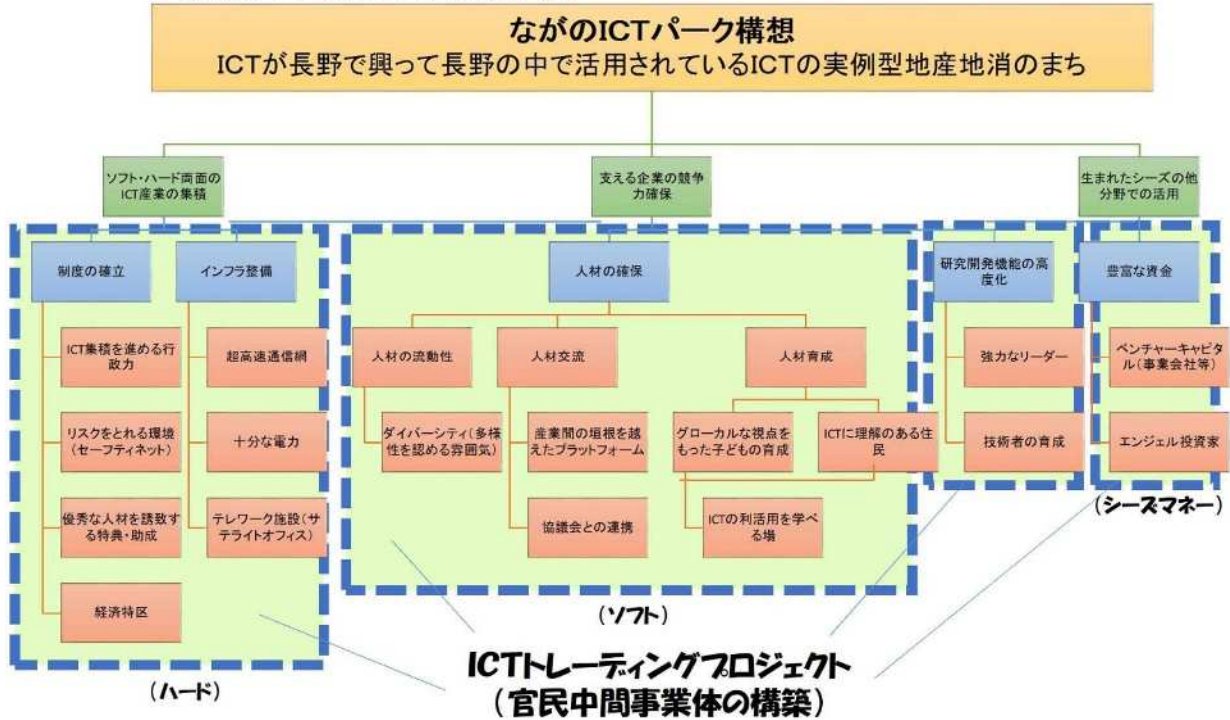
ながのICTパーク構想
ICTが長野で興って長野の中で活用されているICTの実例型地産地消のまち

ソフト・ハード両面のICT産業の集積

支える企業の競争力確保

生まれたシーズの他分野での活用

制度の確立

インフラ整備

ICT集積を進める行政力

リスクをとれる環境（セーフティネット）

優秀な人材を誘致する特典・助成

経済特区

超高速通信網

十分な電力

テレワーク施設（サテライトオフィス）

（ハード）

人材の確保

人材の流動性

ダイバーシティ（多様性を認める雰囲気）

人材交流

産業間の垣根を越えたプラットフォーム

協議会との連携

人材育成

グローカルな視点をもった子どもの育成

ICTに理解のある住民

ICTの利活用を学べる場

（ソフト）

研究開発機能の高度化

強力なリーダー

技術者の育成

豊富な資金

ベンチャーキャピタル（事業会社等）

エンジェル投資家

（シーズマネー）

ICTトレーディングプロジェクト
（官民中間事業体の構築）